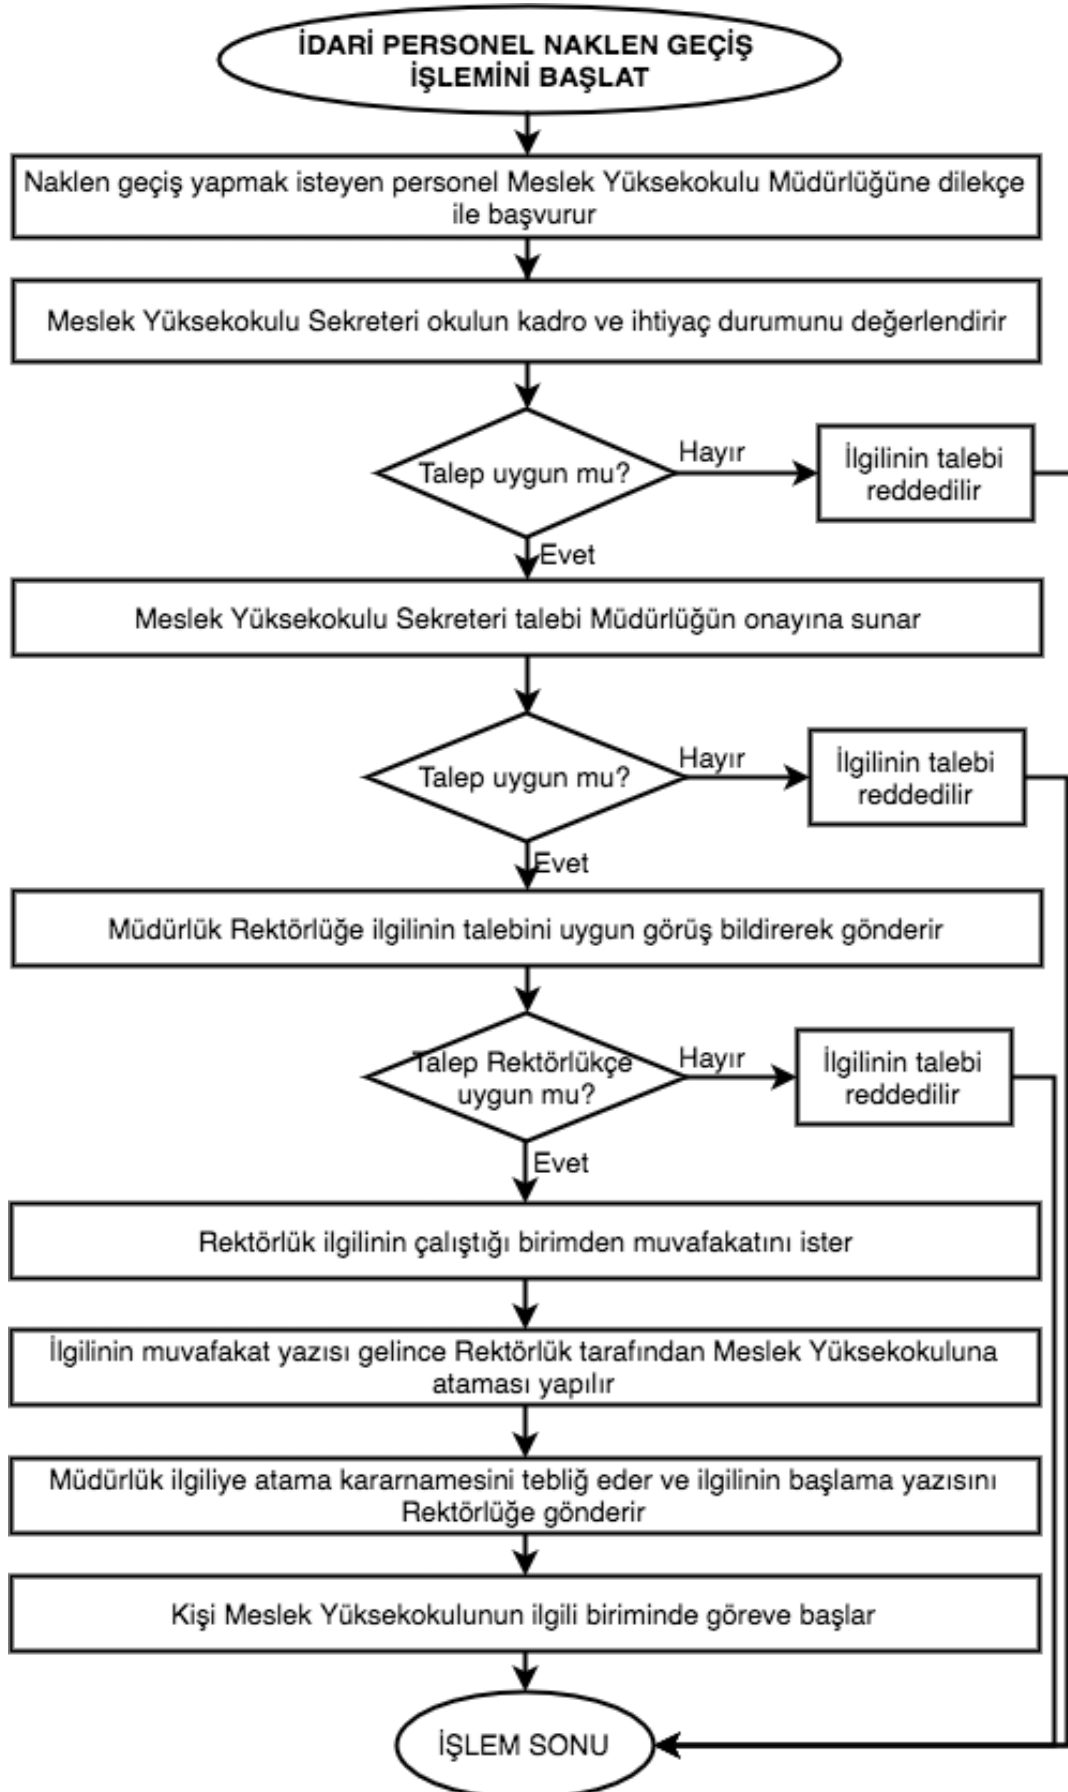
İDARİ PERSONEL NAKLEN GEÇİŞ İŞLEMİNİ BAŞLAT

Naklen geçiş yapmak isteyen personel Meslek Yüksekokulu Müdürlüğüne dilekçe ile başvurur

Meslek Yüksekokulu Sekreteri okulun kadro ve ihtiyaç durumunu değerlendirir

Talep uygun mu?

Hayır

İlgilinin talebi reddedilir

Evet

Meslek Yüksekokulu Sekreteri talebi Müdürlüğün onayına sunar

Talep uygun mu?

Hayır

İlgilinin talebi reddedilir

Evet

Müdürlük Rektörlüğe ilgilinin talebini uygun görüş bildirerek gönderir

Talep Rektörlükçe uygun mu?

Hayır

İlgilinin talebi reddedilir

Evet

Rektörlük ilgilinin çalıştığı birimden muvafakatını ister

İlgilinin muvafakat yazısı gelince Rektörlük tarafından Meslek Yüksekokuluna ataması yapılır

Müdürlük ilgiliye atama kararnamesini tebliğ eder ve ilgilinin başlama yazısını Rektörlüğe gönderir

Kişi Meslek Yüksekokulunun ilgili biriminde göreve başlar

İŞLEM SONU